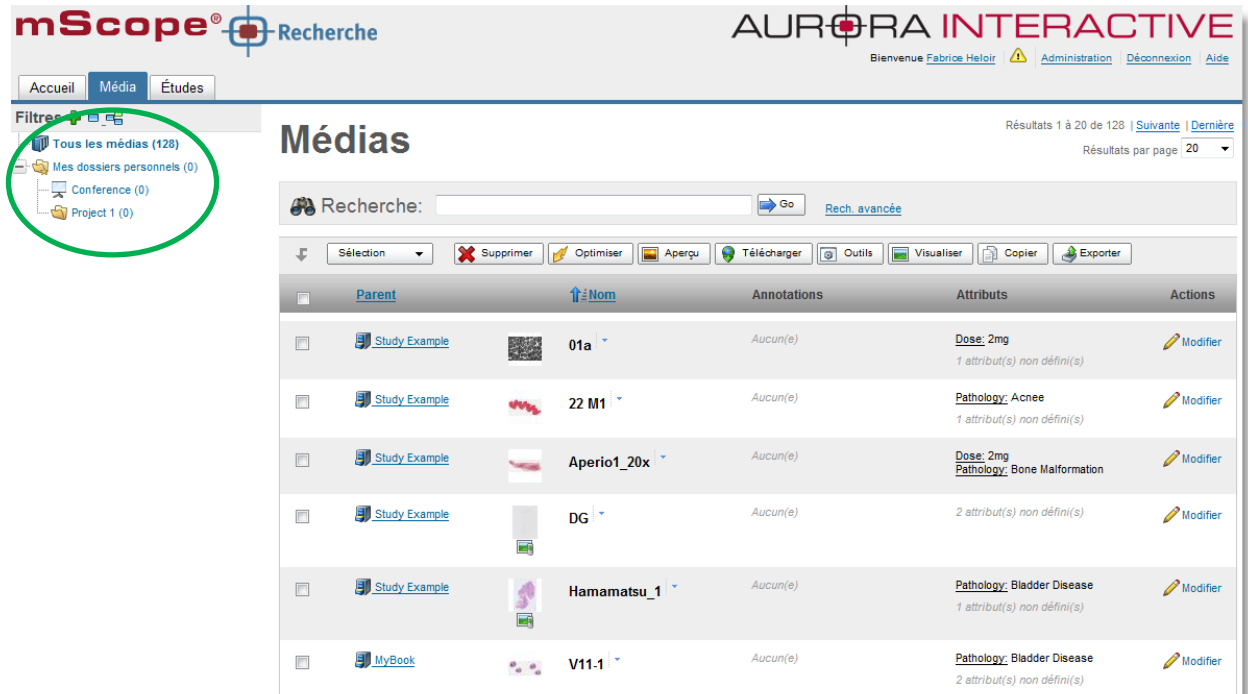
mScope® Recherche

AURORA INTERACTIVE

Bienvenue Fabrice Heloir | Administration | Déconnexion | Aide

Accueil | Média | Études

Filtres

Tous les médias (128)
Mes dossiers personnels (0)
Conference (0)
Project 1 (0)

Médias

Résultats 1 à 20 de 128 | Suivante | Dernière
Résultats par page 20

Recherche: Go Rech. avancée

Sélection | Supprimer | Optimiser | Aperçu | Télécharger | Outils | Visualiser | Copier | Exporter

| | Parent | | Nom | Annotations | Attributs | Actions |
|---|---|---|---|---|---|---|
| | Study Example | | 01a | Aucun(e) | Dose: 2mg 1 attribut(s) non défini(s) | Modifier |
| | Study Example | | 22 M1 | Aucun(e) | Pathology: Acnee 1 attribut(s) non défini(s) | Modifier |
| | Study Example | | Aperio1_20x | Aucun(e) | Dose: 2mg Pathology: Bone Malformation | Modifier |
| | Study Example | | DG | Aucun(e) | 2 attribut(s) non défini(s) | Modifier |
| | Study Example | | Hamamatsu_1 | Aucun(e) | Pathology: Bladder Disease 1 attribut(s) non défini(s) | Modifier |
| | MyBook | | V11-1 | Aucun(e) | Pathology: Bladder Disease 2 attribut(s) non défini(s) | Modifier |